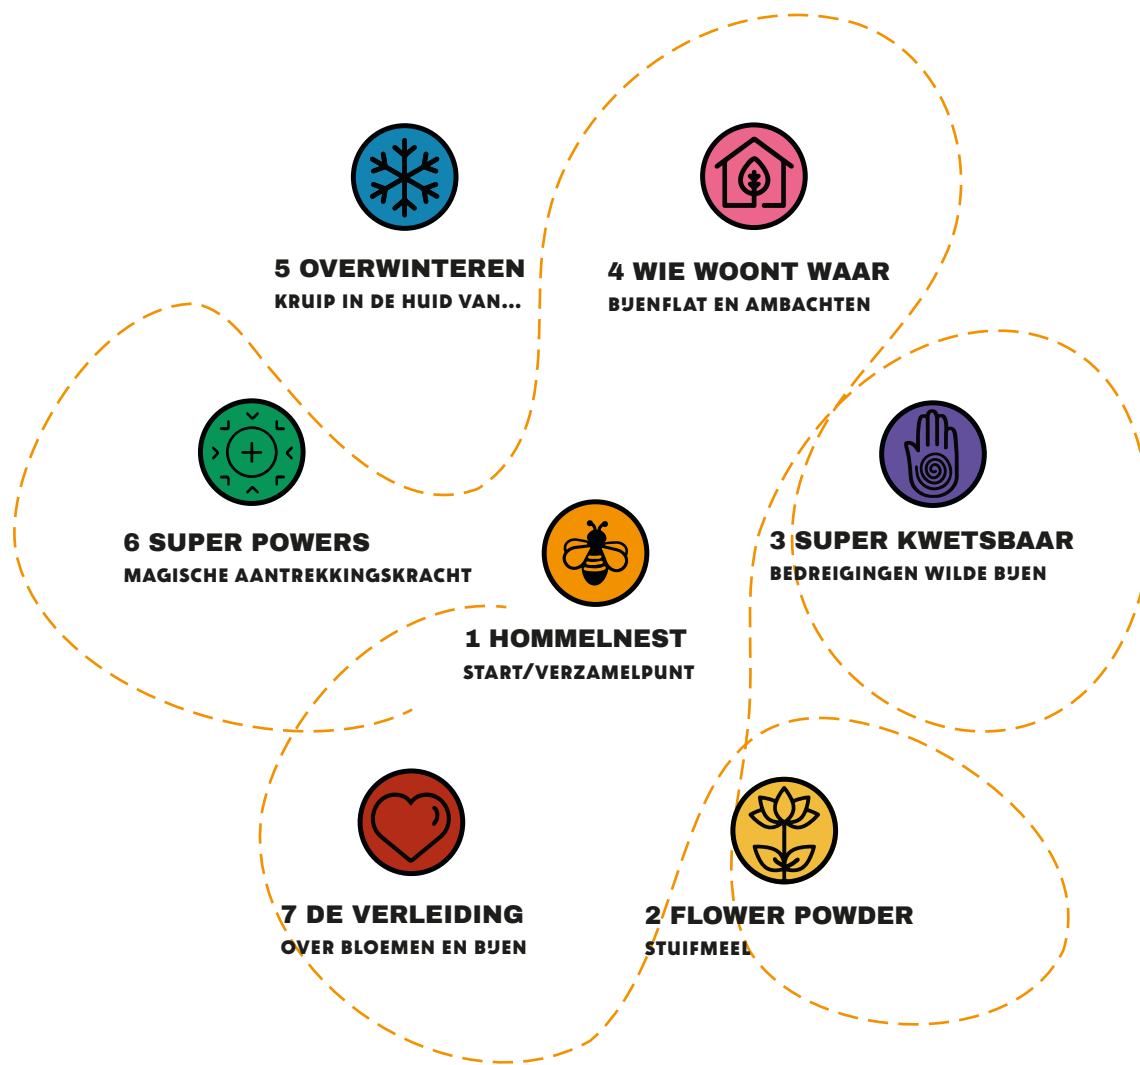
5 OVERWINTEREN
KRUIP IN DE HUID VAN...

4 WIE WOONT WAAR
BIJENFLAT EN AMBACHTEN

6 SUPER POWERS
MAGISCHE AANTREKKINGSKRACHT

3 SUPER KWETSBAAR
BEDREIGINGEN WILDE BIJEN

1 HOMMELNEST
START/VERZAMELPUNT

7 DE VERLEIDING
OVER BLOEMEN EN BIJEN

2 FLOWER POWDER
STUIFMEEL